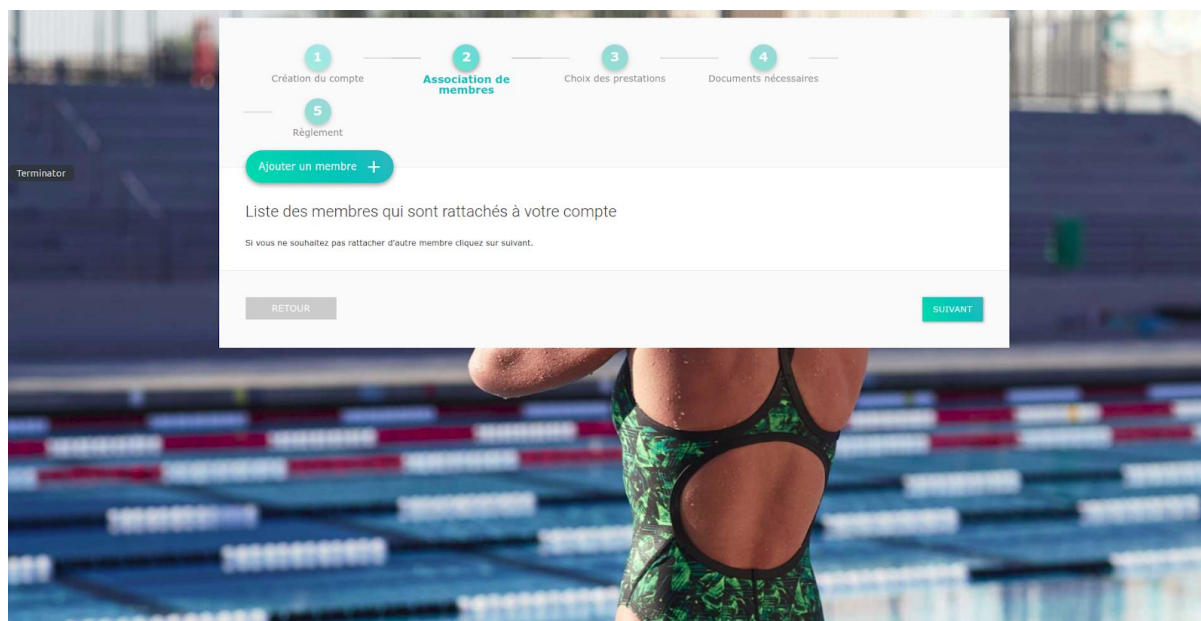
1
Création du compte

2
Association de membres

3
Choix des prestations

4
Documents nécessaires

5
Règlement

Terminator

Ajouter un membre +

Liste des membres qui sont rattachés à votre compte

Si vous ne souhaitez pas rattacher d'autre membre cliquez sur suivant.

RETOUR

SUIVANT